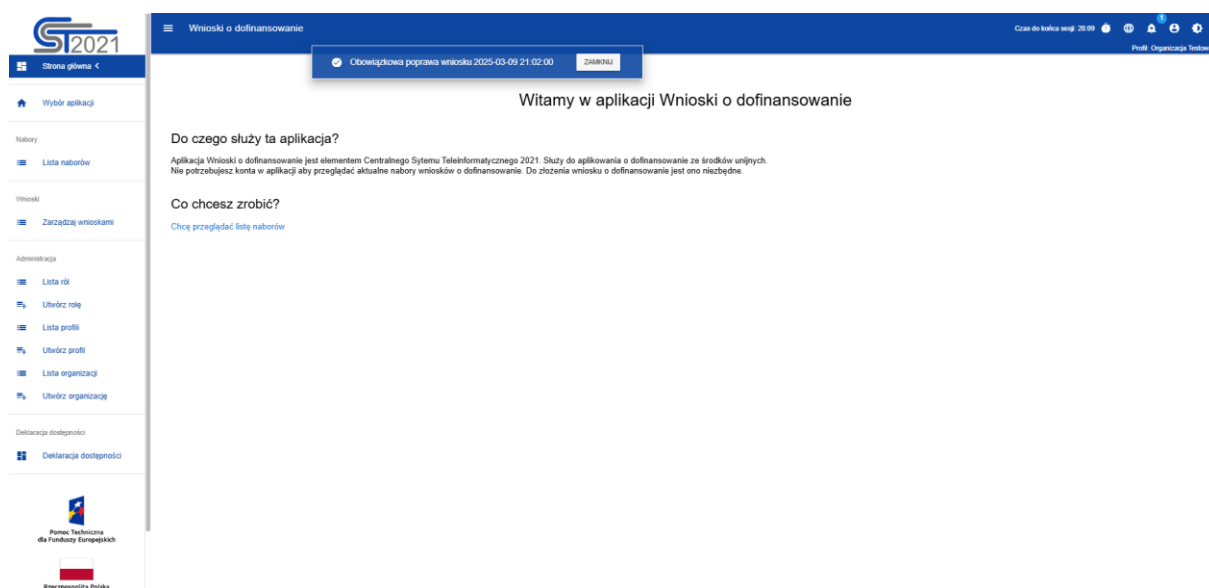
ST2021

Strona główna <

Wybór aplikacji

Nabory

Lista naborów

Wnioski

Zarządzaj wnioskami

Administracja

Lista ról

Utwórz rolę

Lista profili

Utwórz profil

Lista organizacji

Utwórz organizację

Deklaracja dostępności

Deklaracja dostępności

Pomoc Techniczna dla Funduszy Europejskich

Rzeczpospolita Polska

Wnioski o dofinansowanie

Obowiązkowa poprawa wniosku 2025-03-09 21:02:00 ZAMKNIJ

Czas do końca sesji: 28:09

1

Profil: Organizacja Testowa

Witamy w aplikacji Wnioski o dofinansowanie

Do czego służy ta aplikacja?

Aplikacja Wnioski o dofinansowanie jest elementem Centralnego Sytemu Teleinformatycznego 2021. Służy do aplikowania o dofinansowanie ze środków unijnych.
Nie potrzebujesz konta w aplikacji aby przeglądać aktualne nabory wniosków o dofinansowanie. Do złożenia wniosku o dofinansowanie jest ono niezbędne.

Co chcesz zrobić?

Chcę przeglądać listę naborów